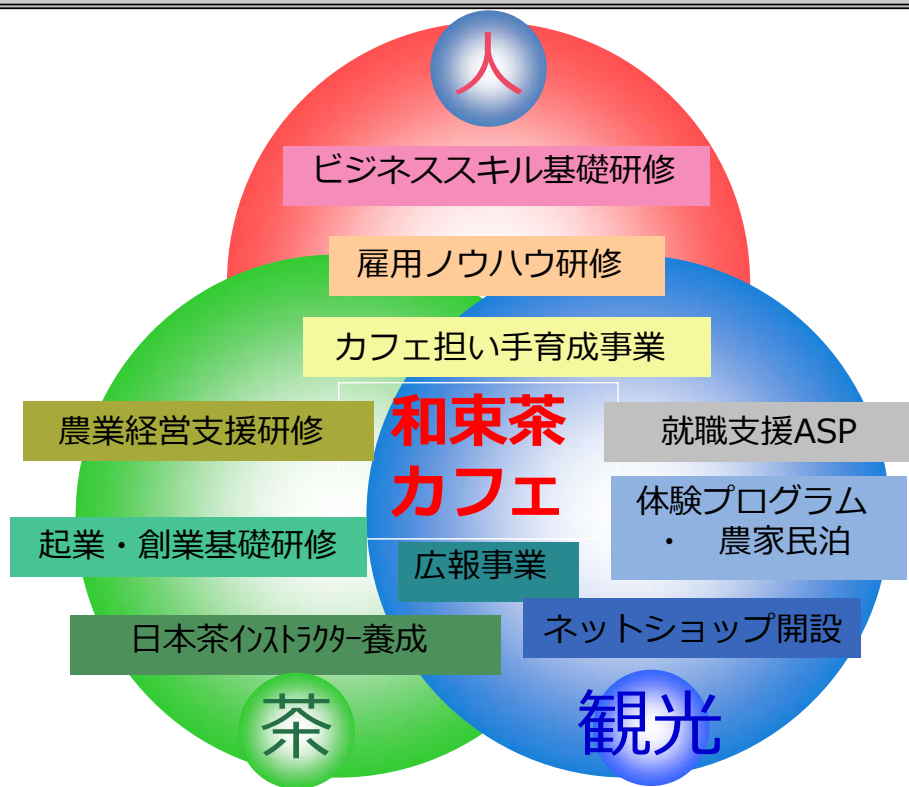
人

ビジネススキル基礎研修

雇用ノウハウ研修

カフェ担い手育成事業

農業経営支援研修

和束茶
カフェ

就職支援ASP

体験プログラム
・ 農家民泊

起業・創業基礎研修

広報事業

ネットショップ開設

日本茶ｲﾝｽﾄﾗｸﾀｰ養成

茶

観光